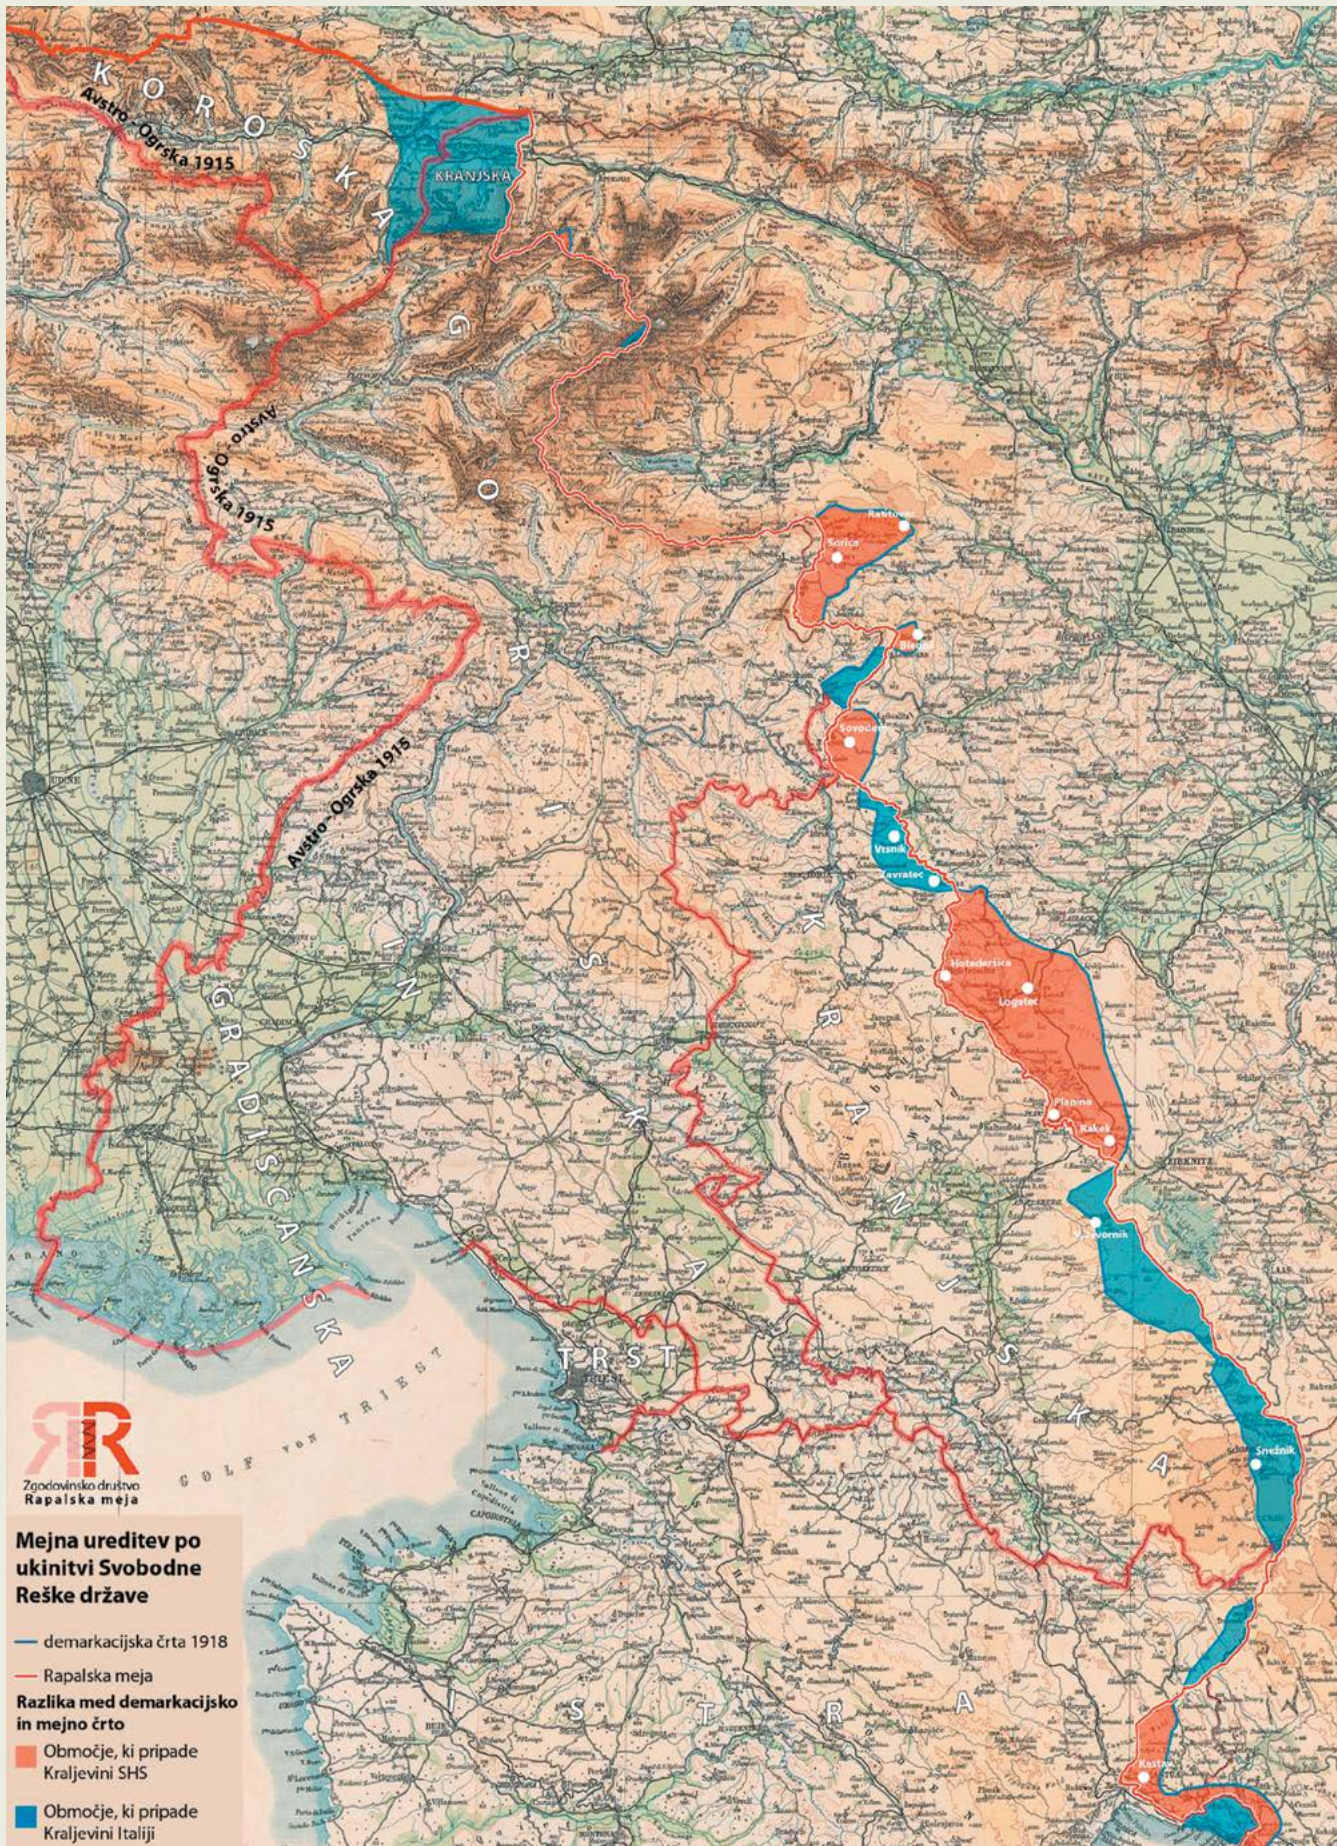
K O R O Š K A

Avstro-Ogrska 1915

KRANJSKA

G O R I Š K A

Avstro-Ogrska 1915

Avstro-Ogrska 1915

Rateče

Sorica

Bič

Sovodenj

Vrsnik

Zavratec

Hotederšica

Logatec

Planina

Rakek

Javornik

K R A N J S K A

Snežnik

Kastav

GRADIŠČANSKA

TRST

GOLF von TRIEST

I S T R A

Zgodovinsko društvo Rapalska meja

Mejna ureditev po ukinitvi Svobodne Reške države

demarkacijska črta 1918

Rapalska meja

Razlika med demarkacijsko in mejno črto

Območje, ki pripade Kraljevini SHS

Območje, ki pripade Kraljevini Italiji